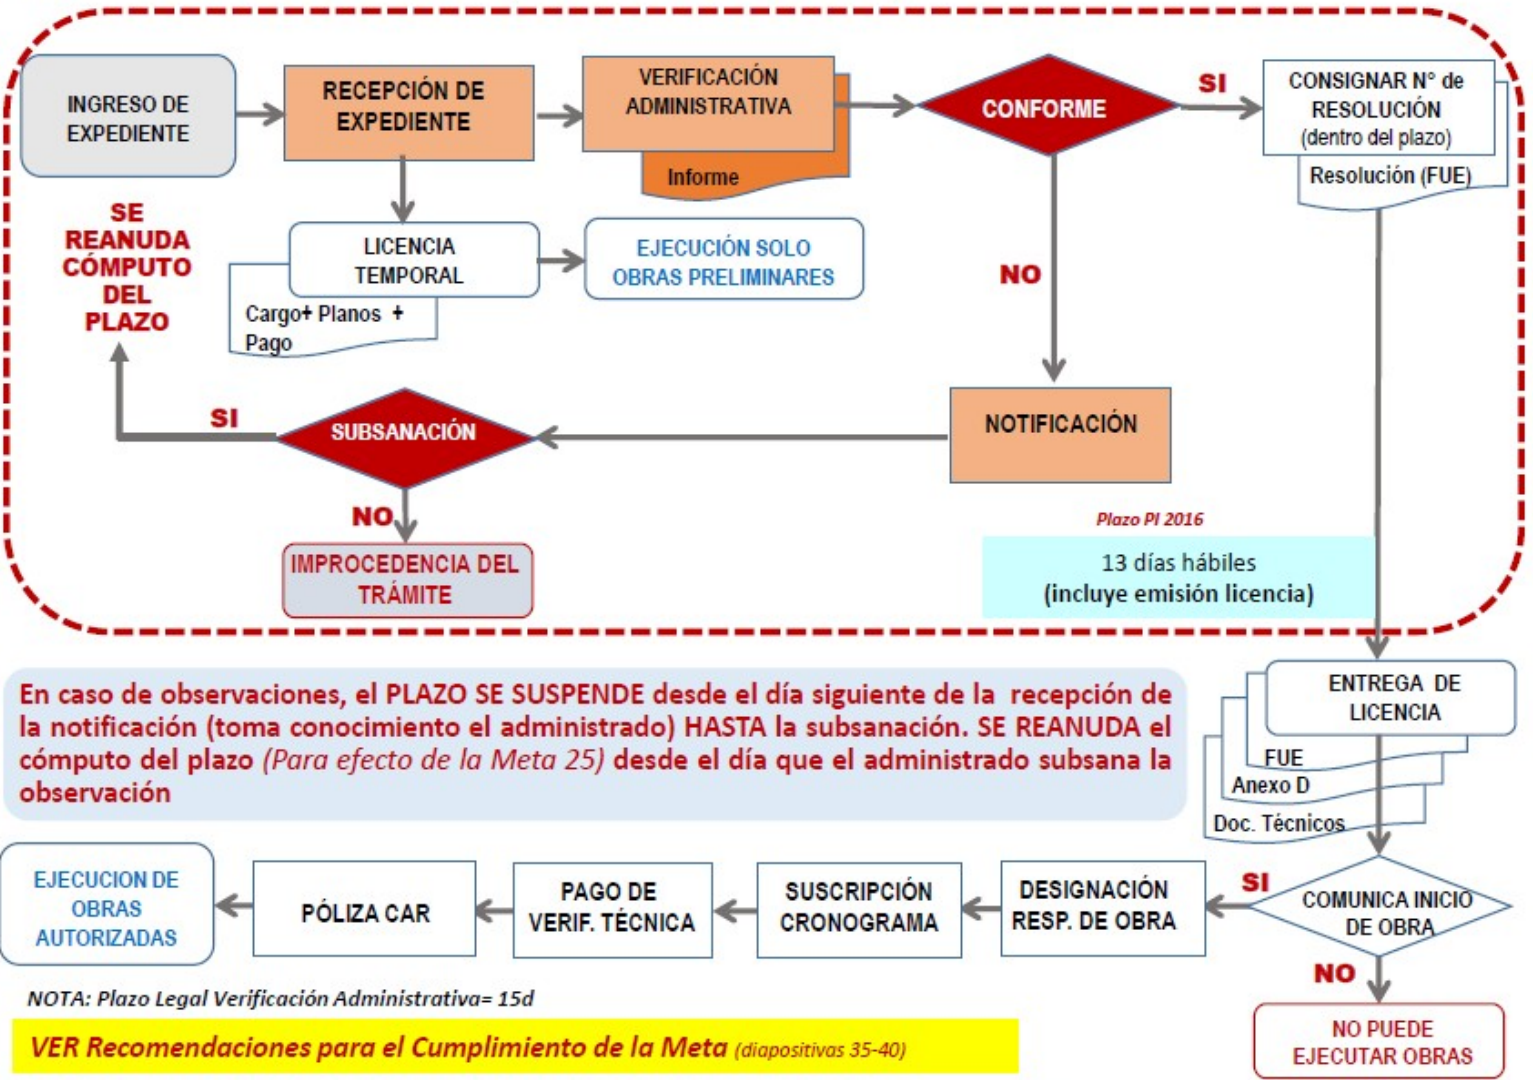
INGRESO DE EXPEDIENTE

RECEPCIÓN DE EXPEDIENTE

VERIFICACIÓN ADMINISTRATIVA

Informe

CONFORME

SI

CONSIGNAR N° de RESOLUCIÓN (dentro del plazo)

Resolución (FUE)

SE REANUDA CÓMPUTO DEL PLAZO

LICENCIA TEMPORAL

Cargo+ Planos + Pago

EJECUCIÓN SOLO OBRAS PRELIMINARES

NO

SI

SUBSANACIÓN

NOTIFICACIÓN

NO

IMPROCEDENCIA DEL TRÁMITE

Plazo PI 2016

13 días hábiles (incluye emisión licencia)

En caso de observaciones, el PLAZO SE SUSPENDE desde el día siguiente de la recepción de la notificación (toma conocimiento el administrado) HASTA la subsanación. SE REANUDA el cómputo del plazo (Para efecto de la Meta 25) desde el día que el administrado subsana la observación

ENTREGA DE LICENCIA

FUE

Anexo D

Doc. Técnicos

EJECUCION DE OBRAS AUTORIZADAS

PÓLIZA CAR

PAGO DE VERIF. TÉCNICA

SUSCRIPCIÓN CRONOGRAMA

DESIGNACIÓN RESP. DE OBRA

SI

COMUNICA INICIO DE OBRA

NO

NO PUEDE EJECUTAR OBRAS

NOTA: Plazo Legal Verificación Administrativa= 15d

VER Recomendaciones para el Cumplimiento de la Meta (diapositivas 35-40)